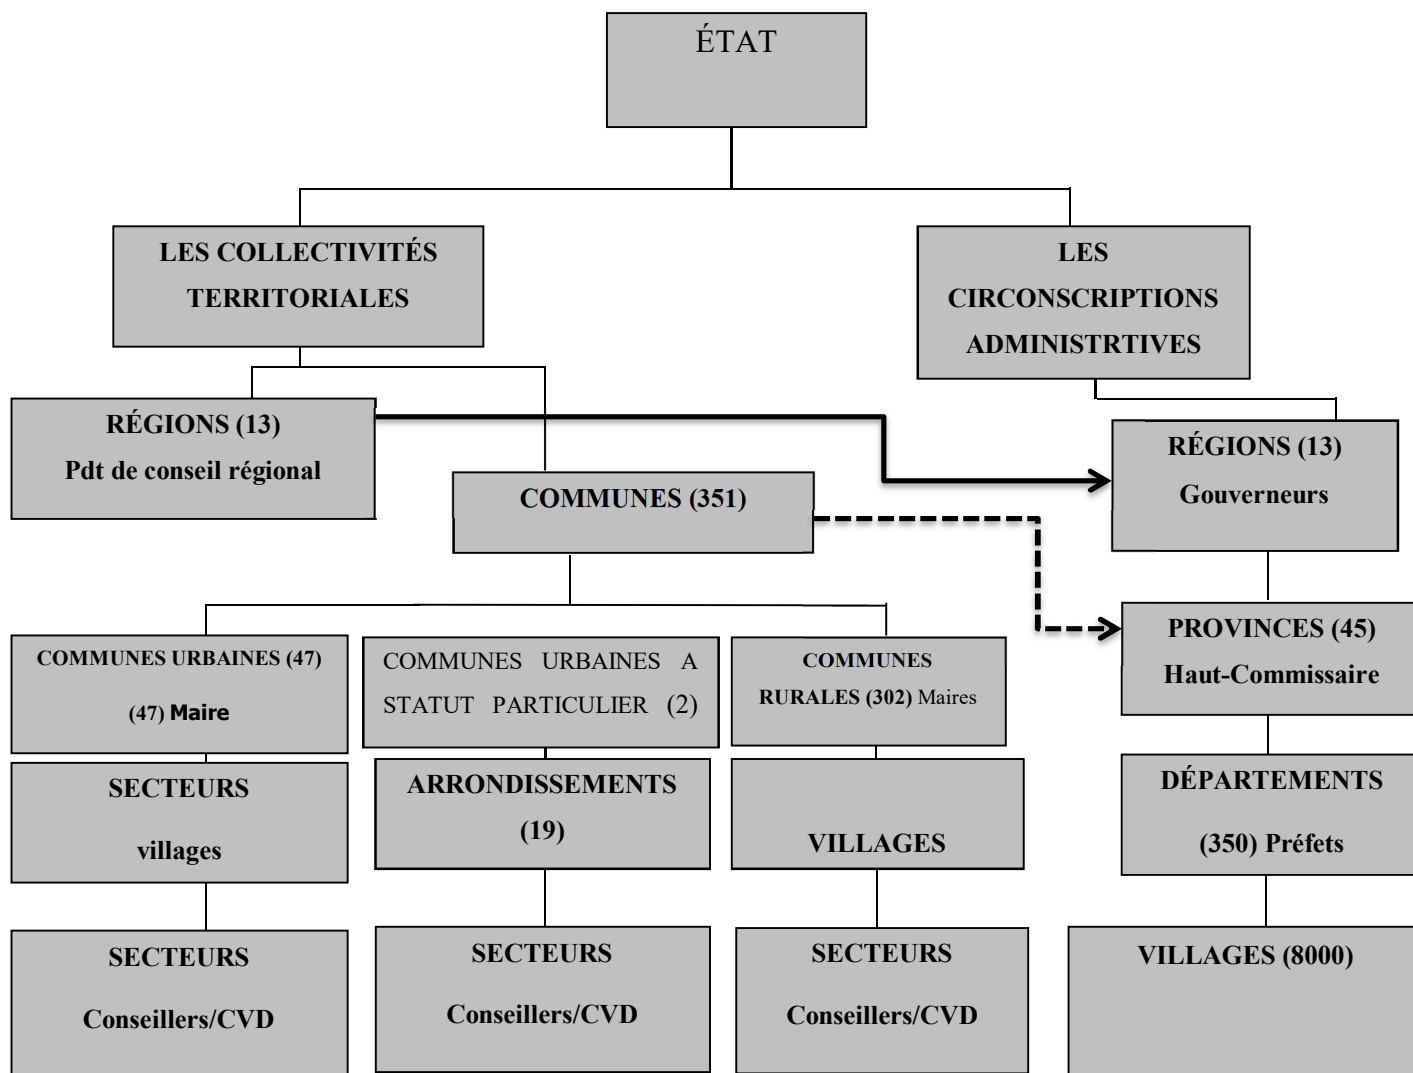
ÉTAT

LES COLLECTIVITÉS TERRITORIALES

LES CIRCONSCRIPTIONS ADMINISTRTIVES

RÉGIONS (13)
Pdt de conseil régional

COMMUNES (351)

RÉGIONS (13)
Gouverneurs

COMMUNES URBAINES (47)
(47) Maire

COMMUNES URBAINES A STATUT PARTICULIER (2)

COMMUNES RURALES (302) Maires

PROVINCES (45)
Haut-Commissaire

SECTEURS
villages

ARRONDISSEMENTS (19)

VILLAGES

DÉPARTEMENTS
(350) Préfets

SECTEURS
Conseillers/CVD

SECTEURS
Conseillers/CVD

SECTEURS
Conseillers/CVD

VILLAGES (8000)